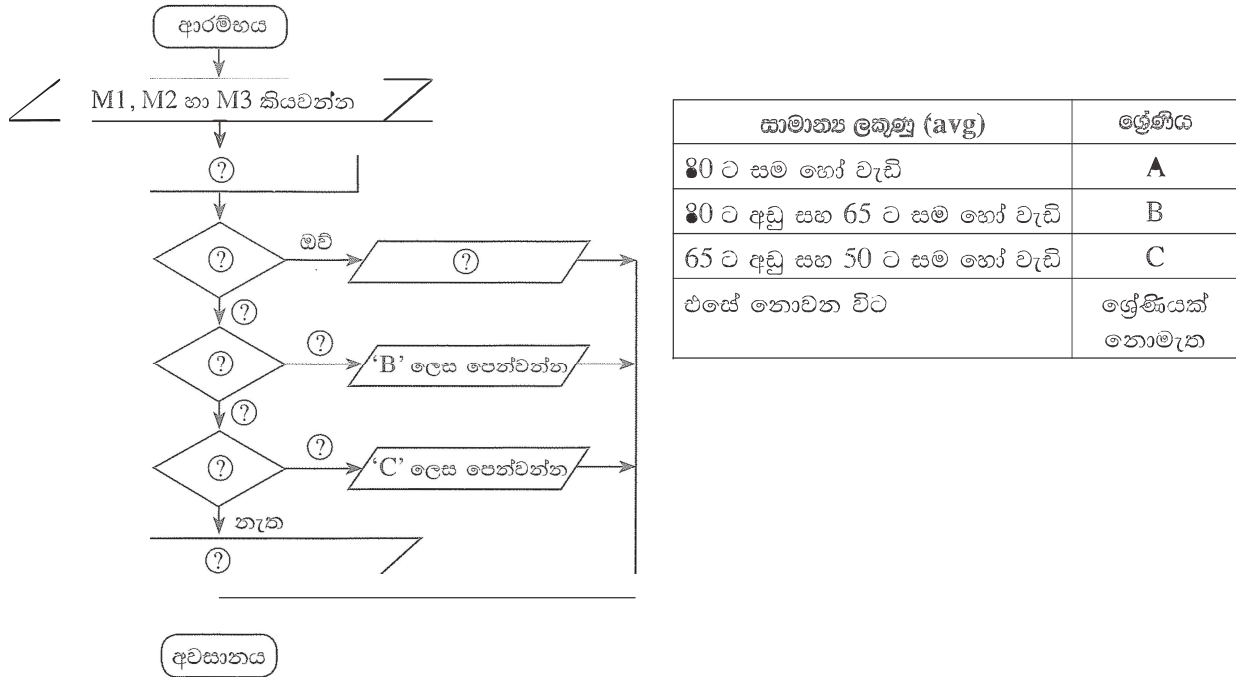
ආරම්භය

M1, M2 හා M3 කියවන්න

?

?

ඔව්

?

?

?

'B' ලෙස පෙන්වන්න

?

?

?

'C' ලෙස පෙන්වන්න

?

නැත

?

අවසානය

| සාමාන්‍ය ලකුණු (avg) | ශ්‍රේණිය |
|---|---|
| 80 ට සම හෝ වැඩි | A |
| 80 ට අඩු සහ 65 ට සම හෝ වැඩි | B |
| 65 ට අඩු සහ 50 ට සම හෝ වැඩි | C |
| එසේ නොවන විට | ශ්‍රේණියක් නොමැත |